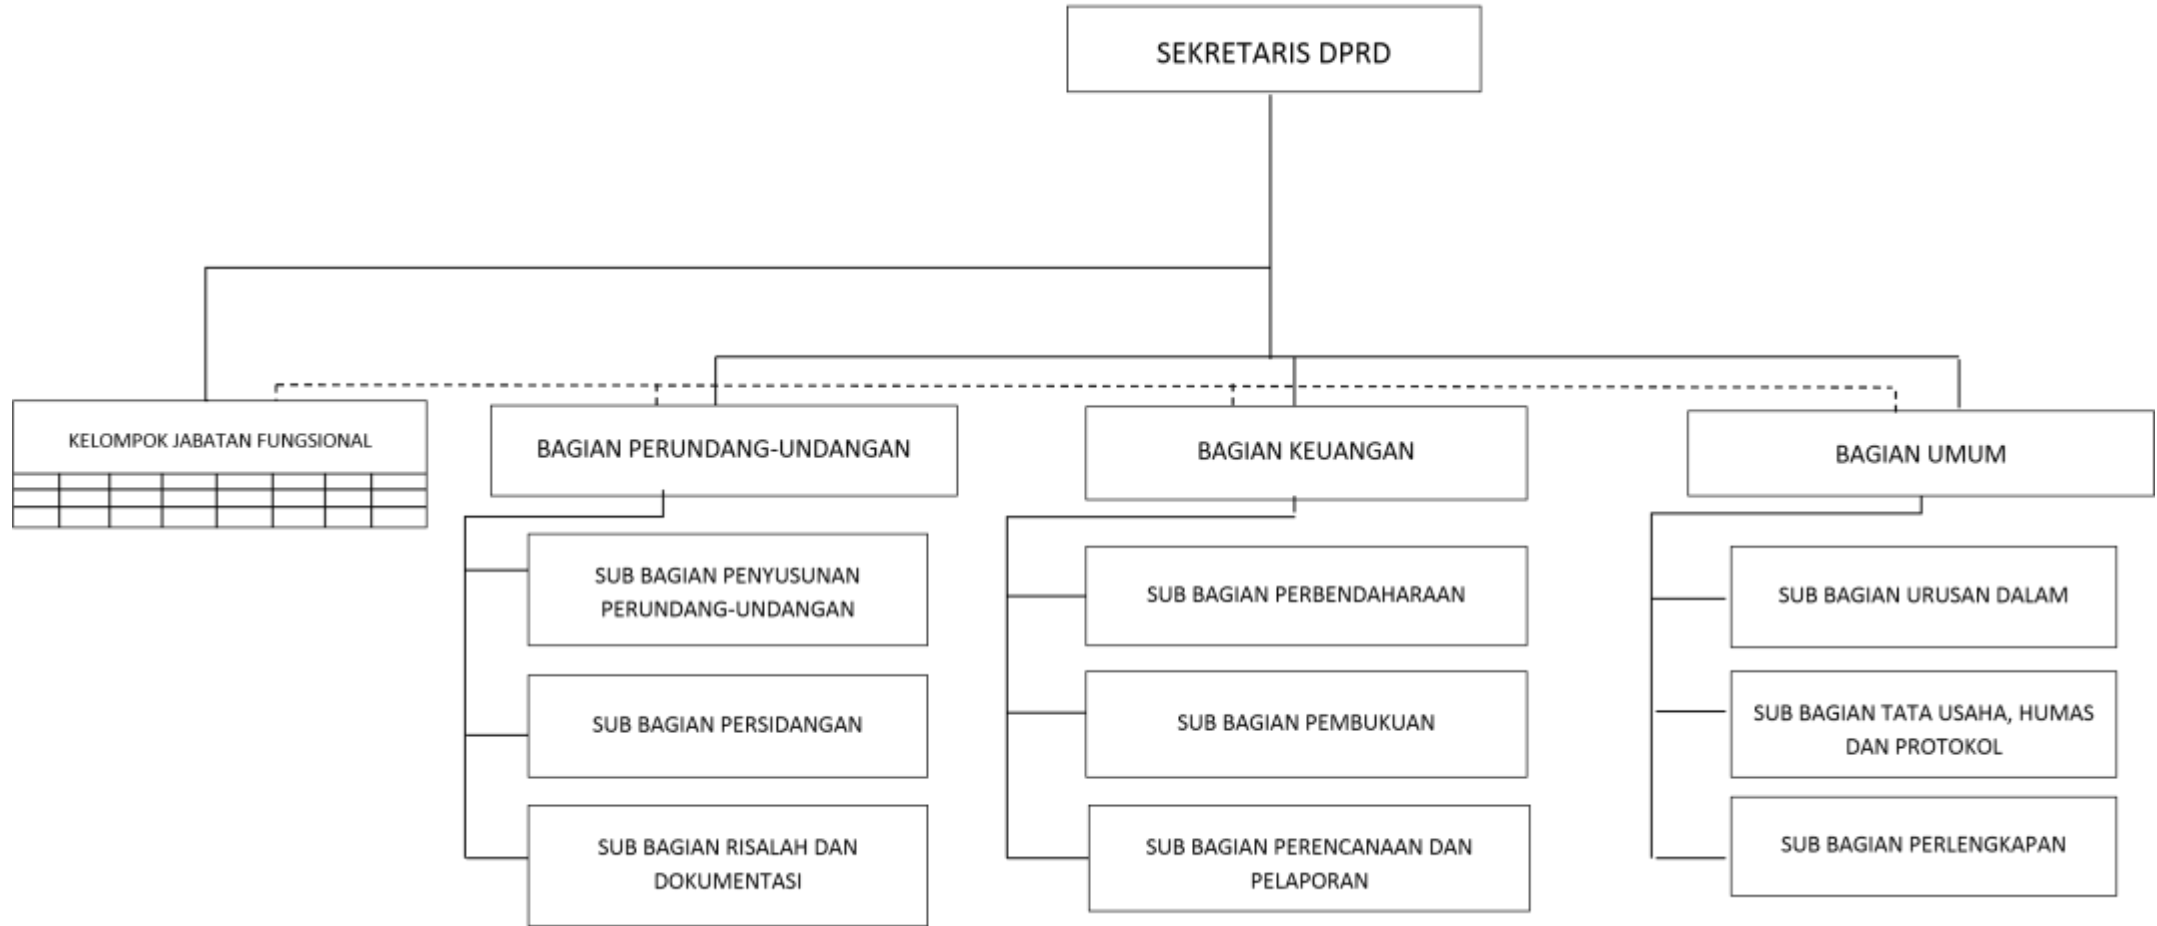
SEKRETARIS DPRD

KELOMPOK JABATAN FUNGSIONAL

BAGIAN PERUNDANG-UNDANGAN

SUB BAGIAN PENYUSUNAN PERUNDANG-UNDANGAN

SUB BAGIAN PERSIDANGAN

SUB BAGIAN RISALAH DAN DOKUMENTASI

BAGIAN KEUANGAN

SUB BAGIAN PERBENDAHARAAN

SUB BAGIAN PEMBUKUAN

SUB BAGIAN PERENCANAAN DAN PELAPORAN

BAGIAN UMUM

SUB BAGIAN URUSAN DALAM

SUB BAGIAN TATA USAHA, HUMAS DAN PROTOKOL

SUB BAGIAN PERLENGKAPAN